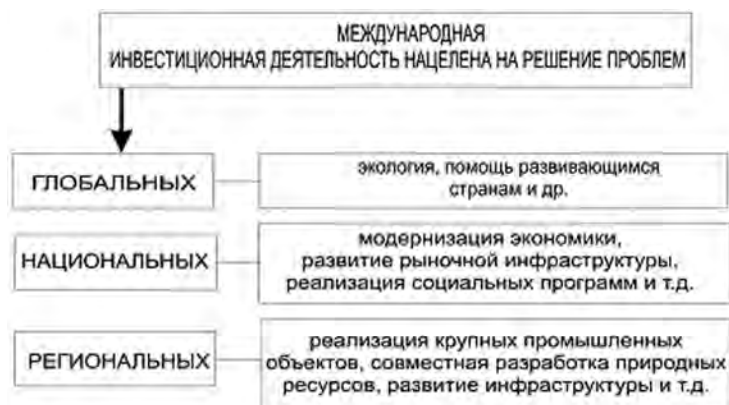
МЕЖДУНАРОДНАЯ
ИНВЕСТИЦИОННАЯ ДЕЯТЕЛЬНОСТЬ НАЦЕЛЕНА НА РЕШЕНИЕ ПРОБЛЕМ

ГЛОБАЛЬНЫХ

экология, помощь развивающимся странам и др.

НАЦИОНАЛЬНЫХ

модернизация экономики, развитие рыночной инфраструктуры, реализация социальных программ и т.д.

РЕГИОНАЛЬНЫХ

реализация крупных промышленных объектов, совместная разработка природных ресурсов, развитие инфраструктуры и т.д.